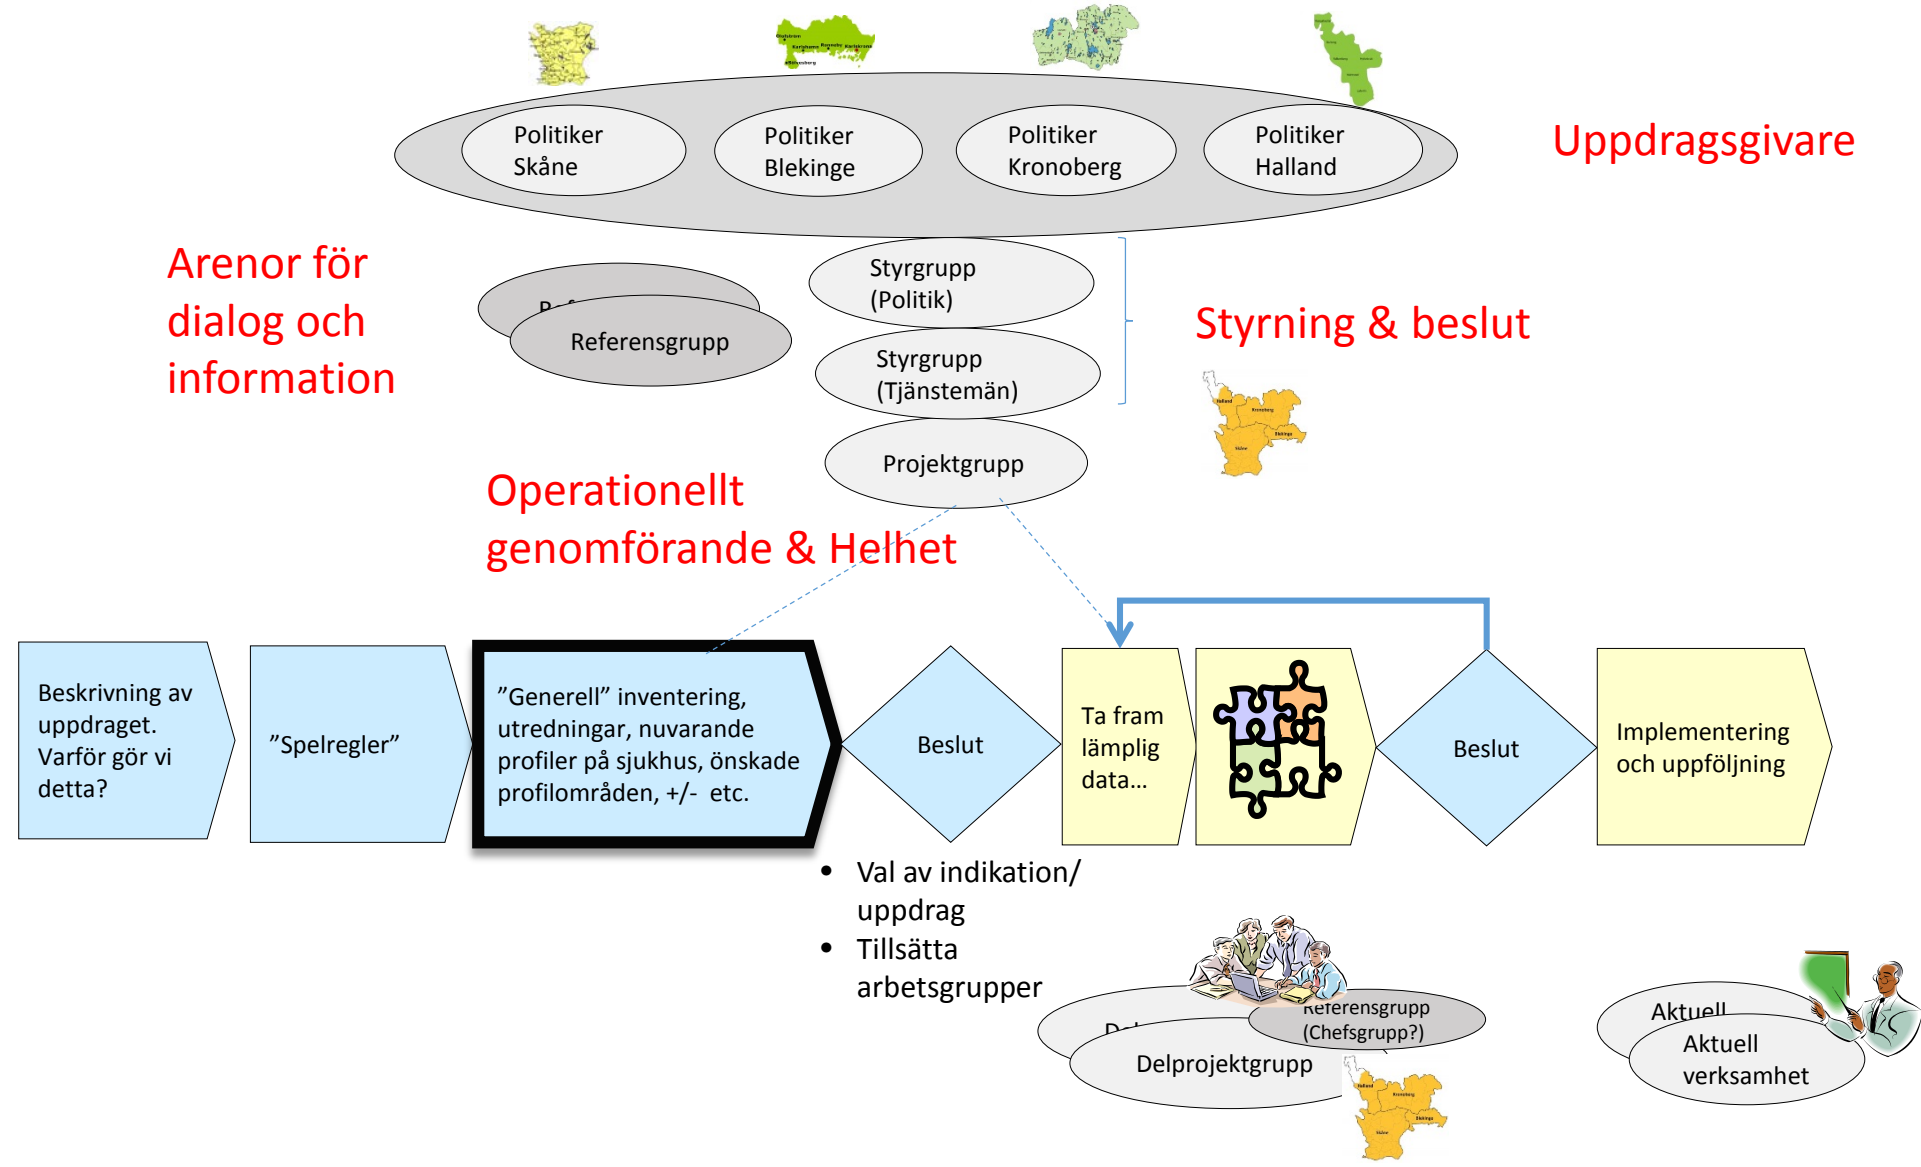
Politiker Skåne

Politiker Blekinge

Politiker Kronoberg

Politiker Halland

Uppdragsgivare

Arenor för dialog och information

Referensgrupp

Styrgrupp (Politik)

Styrgrupp (Tjänstemän)

Styrning & beslut

Projektgrupp

Operationellt genomförande & Helhet

Beskrivning av uppdraget. Varför gör vi detta?

”Spelregler”

”Generell” inventering, utredningar, nuvarande profiler på sjukhus, önskade profilområden, +/- etc.

Beslut

Ta fram lämplig data…

Beslut

Implementering och uppföljning

• Val av indikation/ uppdrag
• Tillsätta arbetsgrupper

Referensgrupp (Chefsgrupp?)

Delprojektgrupp

Aktuell

Aktuell verksamhet